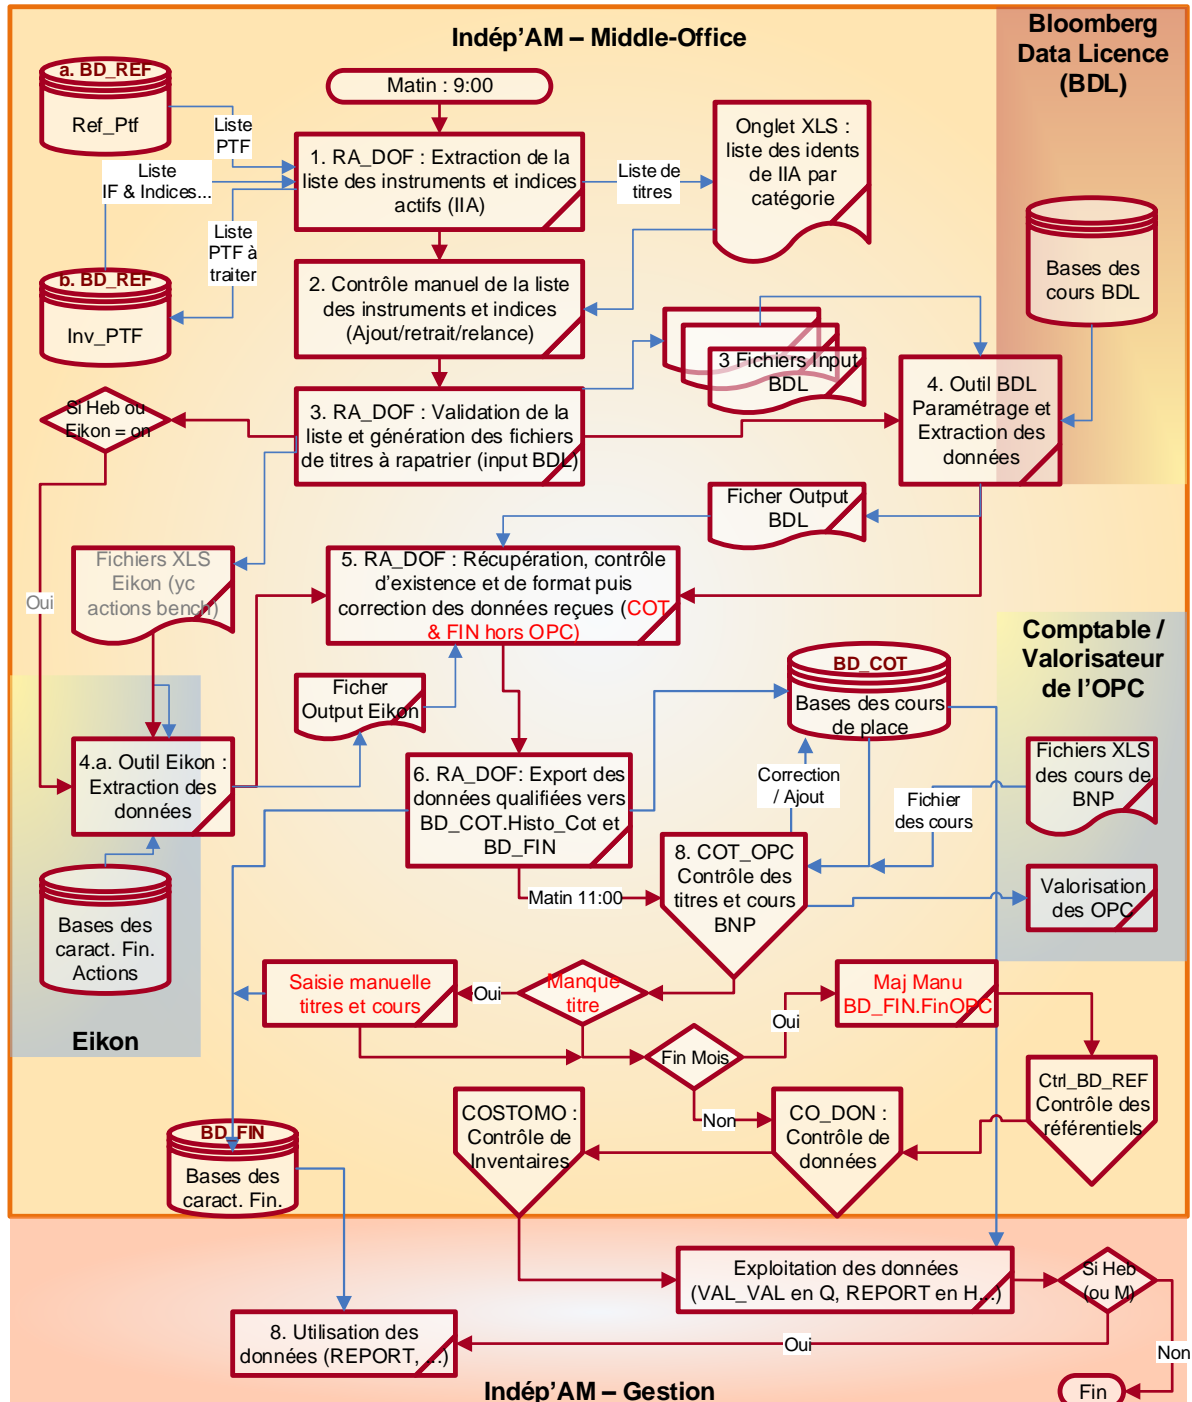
Indép'AM – Middle-Office

Bloomberg Data Licence (BDL)

a. BD_REF
Ref_Ptf

Matin : 9:00

Liste PTF

Liste IF & Indices...

1. RA_DOF : Extraction de la liste des instruments et indices actifs (IIA)

Liste de titres

Onglet XLS : liste des idents de IIA par catégorie

Liste PTF à traiter

b. BD_REF
Inv_PTF

2. Contrôle manuel de la liste des instruments et indices (Ajout/retrait/relance)

Bases des cours BDL

3 Fichiers Input BDL

Si Heb ou Eikon = on

3. RA_DOF : Validation de la liste et génération des fichiers de titres à rapatrier (input BDL)

4. Outil BDL Paramétrage et Extraction des données

Ficher Output BDL

Fichiers XLS Eikon (yc actions bench)

Oui

5. RA_DOF : Récupération, contrôle d'existence et de format puis correction des données reçues (COT & FIN hors OPC)

Comptable / Valorisateur de l'OPC

BD_COT
Bases des cours de place

Ficher Output Eikon

4.a. Outil Eikon : Extraction des données

6. RA_DOF: Export des données qualifiées vers BD_COT.Histo_Cot et BD_FIN

Correction / Ajout

Fichiers XLS des cours de BNP

Fichier des cours

Bases des caract. Fin. Actions

Matin 11:00

8. COT_OPC Contrôle des titres et cours BNP

Valorisation des OPC

Saisie manuelle titres et cours

Oui

Manque titre

Maj Manu BD_FIN.FinOPC

Eikon

Oui

Fin Mois

Ctrl_BD_REF Contrôle des référentiels

Non

BD_FIN
Bases des caract. Fin.

COSTOMO : Contrôle de Inventaires

CO_DON : Contrôle de données

Exploitation des données (VAL_VAL en Q, REPORT en H...)

Si Heb (ou M)

8. Utilisation des données (REPORT, ...)

Oui

Non

Indép'AM – Gestion

Fin